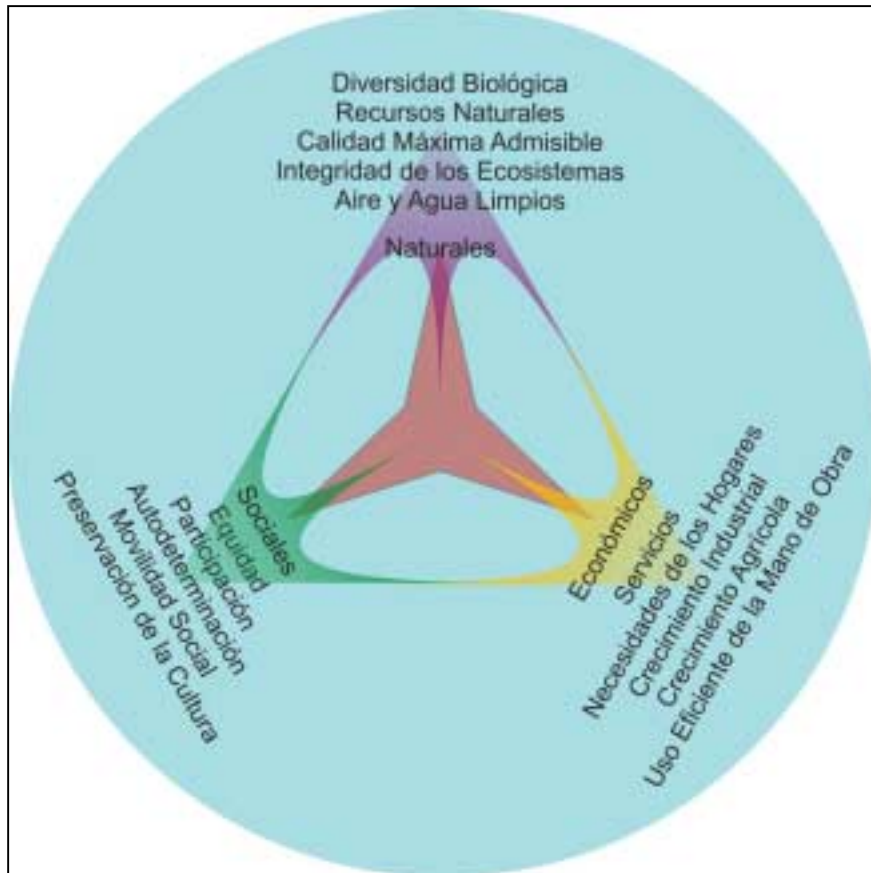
Diversidad Biológica
Recursos Naturales
Calidad Máxima Admisible
Integridad de los Ecosistemas
Aire y Agua Limpios

Naturales

Sociales
Equidad
Participación
Autodeterminación
Movilidad Social
Preservación de la Cultura

Económicos
Servicios
Necesidades de los Hogares
Crecimiento Industrial
Crecimiento Agrícola
Uso Eficiente de la Mano de Obra